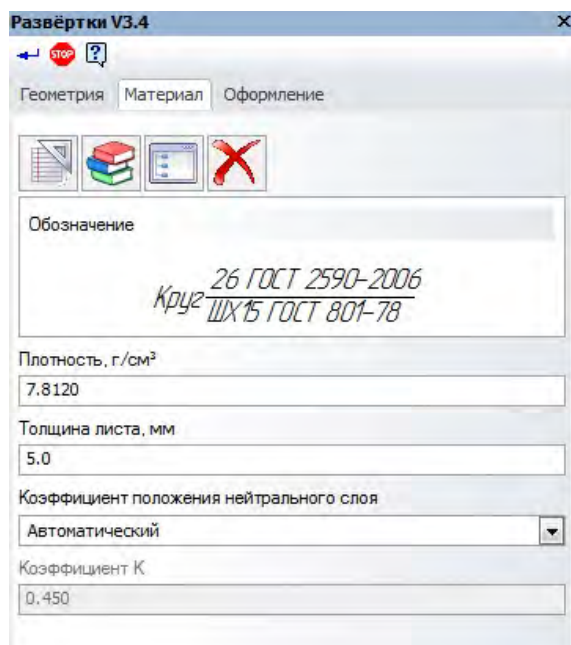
Развёртки V3.4
×
STOP
?
Геометрия
Материал
Оформление

Обозначение

Круг $\frac{\text{26 ГОСТ 2590-2006}}{\text{ШХ15 ГОСТ 801-78}}$

Плотность, г/см³
7.8120
Толщина листа, мм
5.0
Коэффициент положения нейтрального слоя
Автоматический
Коэффициент К
0.450